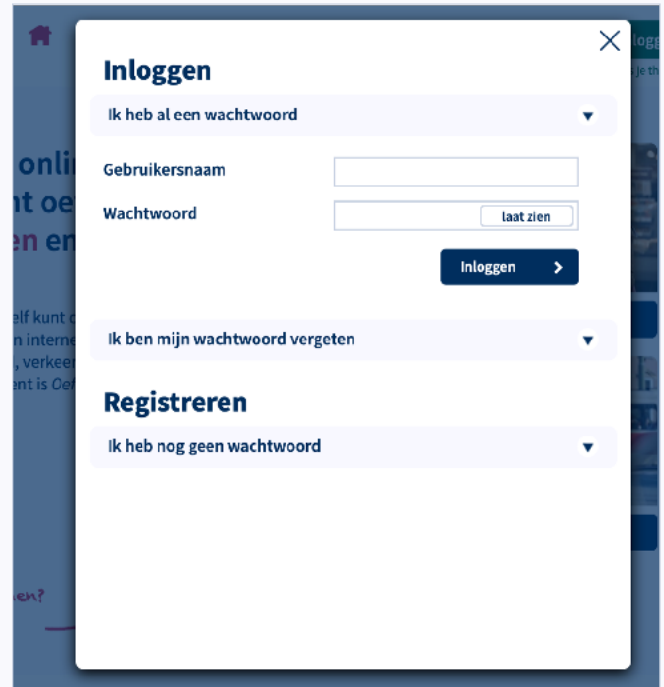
Inloggen

Ik heb al een wachtwoord ▼

Gebruikersnaam

Wachtwoord

laat zien

Inloggen >

Ik ben mijn wachtwoord vergeten ▼

Registreren

Ik heb nog geen wachtwoord ▼

onli
nt oe
en en

elf kunt
n interne
, verkeer
ent is Oef

en?

logg
je th